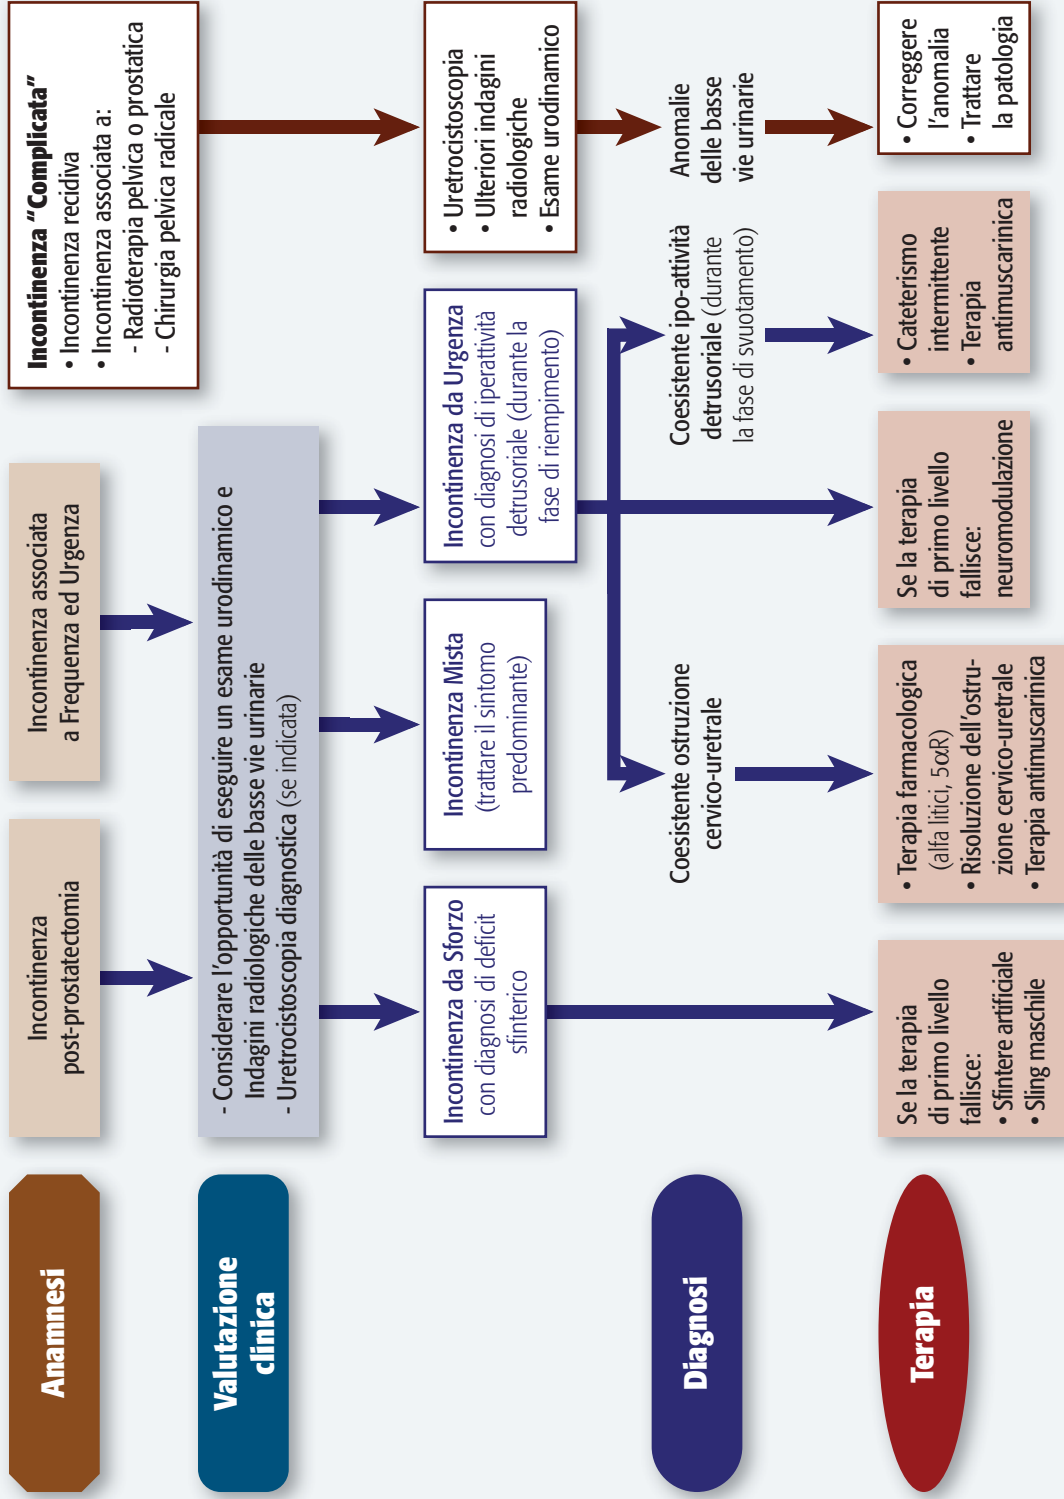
Anamnesi

Valutazione clinica

Diagnosi

Terapia

Incontinenza post-prostatectomia

Incontinenza associata a Frequenza ed Urgenza

Incontinenza "Complicata"
• Incontinenza recidiva
• Incontinenza associata a:
- Radioterapia pelvica o prostatica
- Chirurgia pelvica radicale

- Considerare l'opportunità di eseguire un esame urodinamico e Indagini radiologiche delle basse vie urinarie
- Uretrocistoscopia diagnostica (se indicata)

• Uretrocistoscopia
• Ulteriori indagini radiologiche
• Esame urodinamico

Anomalie delle basse vie urinarie

• Correggere l'anomalia
• Trattare la patologia

Incontinenza da Sforzo con diagnosi di deficit sfinterico

Incontinenza Mista (trattare il sintomo predominante)

Incontinenza da Urgenza con diagnosi di iperattività detrusoriale (durante la fase di riempimento)

Coesistente ostruzione cervico-uretrale

Coesistente ipo-attività detrusoriale (durante la fase di svuotamento)

Se la terapia di primo livello fallisce:
• Sfintere artificiale
• Sling maschile

• Terapia farmacologica (alfa litici, 5αR)
• Risoluzione dell'ostruzione cervico-uretrale
• Terapia antimuscarinica

Se la terapia di primo livello fallisce: neuromodulazione

• Cateterismo intermittente
• Terapia antimuscarinica